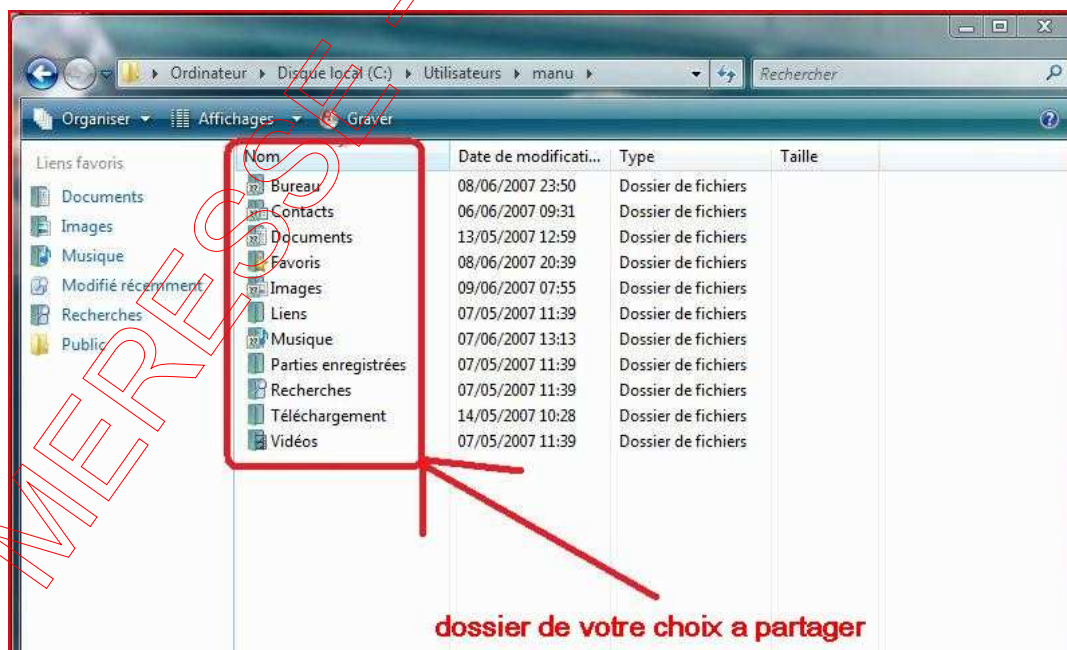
Ordinateur ▸ Disque local (C:) ▸ Utilisateurs ▸ manu ▸

Rechercher

Organiser ▾ Affichages ▾ Graver

Liens favoris
Documents
Images
Musique
Modifié récemment
Recherches
Public

| Nom | Date de modificati... | Type | Taille |
|---|---|---|---|
| Bureau | 08/06/2007 23:50 | Dossier de fichiers | |
| Contacts | 06/06/2007 09:31 | Dossier de fichiers | |
| Documents | 13/05/2007 12:59 | Dossier de fichiers | |
| Favoris | 08/06/2007 20:39 | Dossier de fichiers | |
| Images | 09/06/2007 07:55 | Dossier de fichiers | |
| Liens | 07/05/2007 11:39 | Dossier de fichiers | |
| Musique | 07/06/2007 13:13 | Dossier de fichiers | |
| Parties enregistrées | 07/05/2007 11:39 | Dossier de fichiers | |
| Recherches | 07/05/2007 11:39 | Dossier de fichiers | |
| Téléchargement | 14/05/2007 10:28 | Dossier de fichiers | |
| Vidéos | 07/05/2007 11:39 | Dossier de fichiers | |

dossier de votre choix a partager

MERESSE